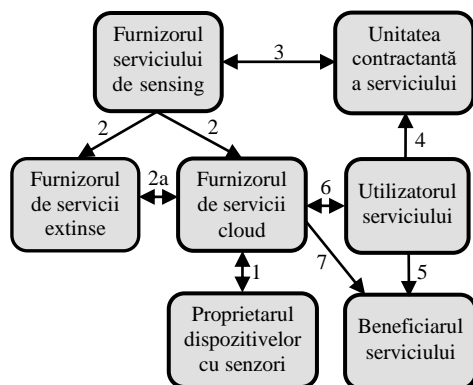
Furnizorul serviciului de sensing

3

Unitatea contractantă a serviciului

2

2

4

Furnizorul de servicii extinse

2a

Furnizorul de servicii cloud

6

Utilizatorul serviciului

1

7

5

Proprietarul dispozitivelor cu senzori

Beneficiarul serviciului